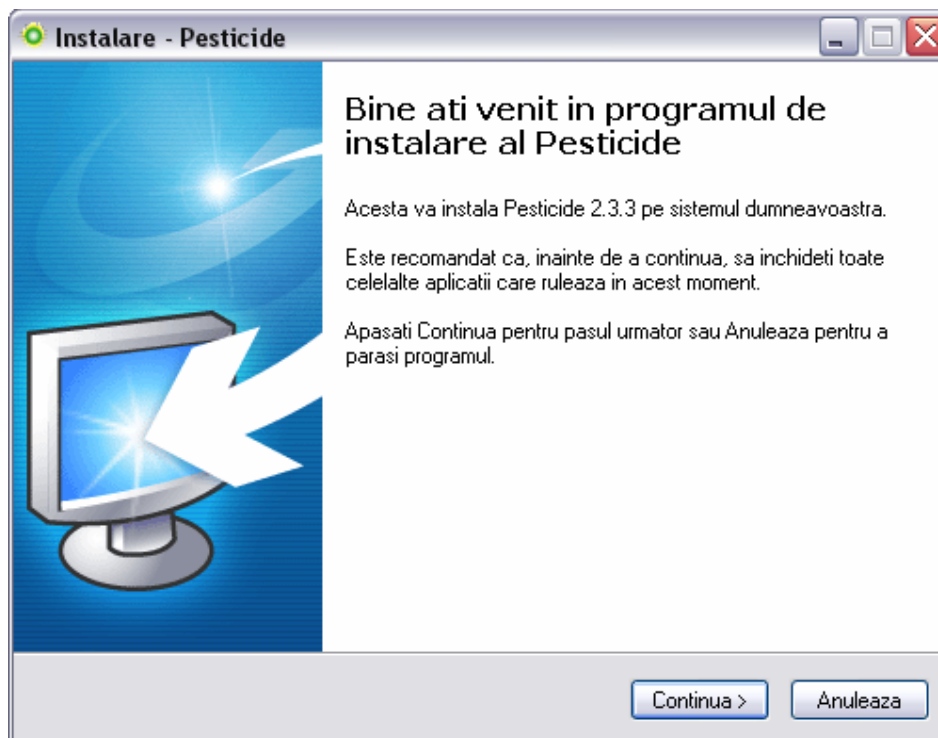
Instalare - Pesticide

Bine ati venit in programul de instalare al Pesticide

Acesta va instala Pesticide 2.3.3 pe sistemul dumneavoastra.

Este recomandat ca, inainte de a continua, sa inchideti toate celelalte aplicatii care ruleaza in acest moment.

Apasati Continua pentru pasul urmator sau Anuleaza pentru a parasi programul.

Continua >

Anuleaza